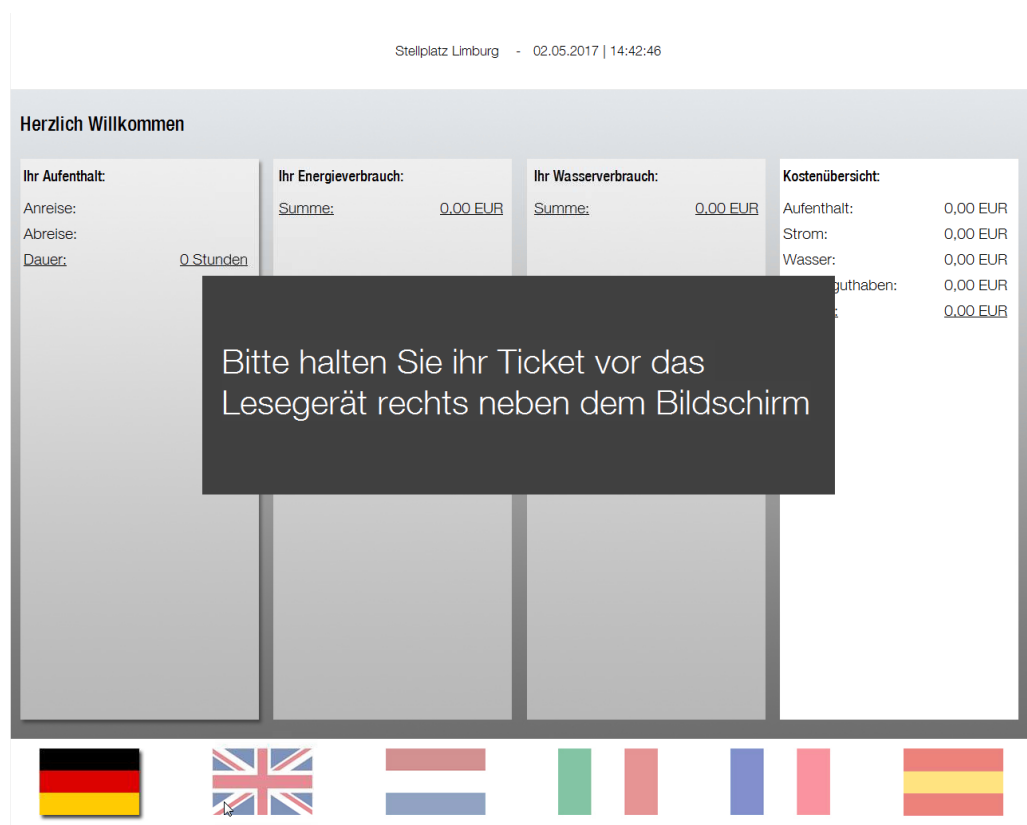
Stellplatz Limburg - 02.05.2017 | 14:42:46

Herzlich Willkommen

Ihr Aufenthalt:

Anreise:

Abreise:

Dauer: 0 Stunden

Ihr Energieverbrauch:

Summe: 0,00 EUR

Ihr Wasserverbrauch:

Summe: 0,00 EUR

Kostenübersicht:

Aufenthalt: 0,00 EUR

Strom: 0,00 EUR

Wasser: 0,00 EUR

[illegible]guthaben: 0,00 EUR

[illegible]: 0,00 EUR

Bitte halten Sie ihr Ticket vor das Lesegerät rechts neben dem Bildschirm